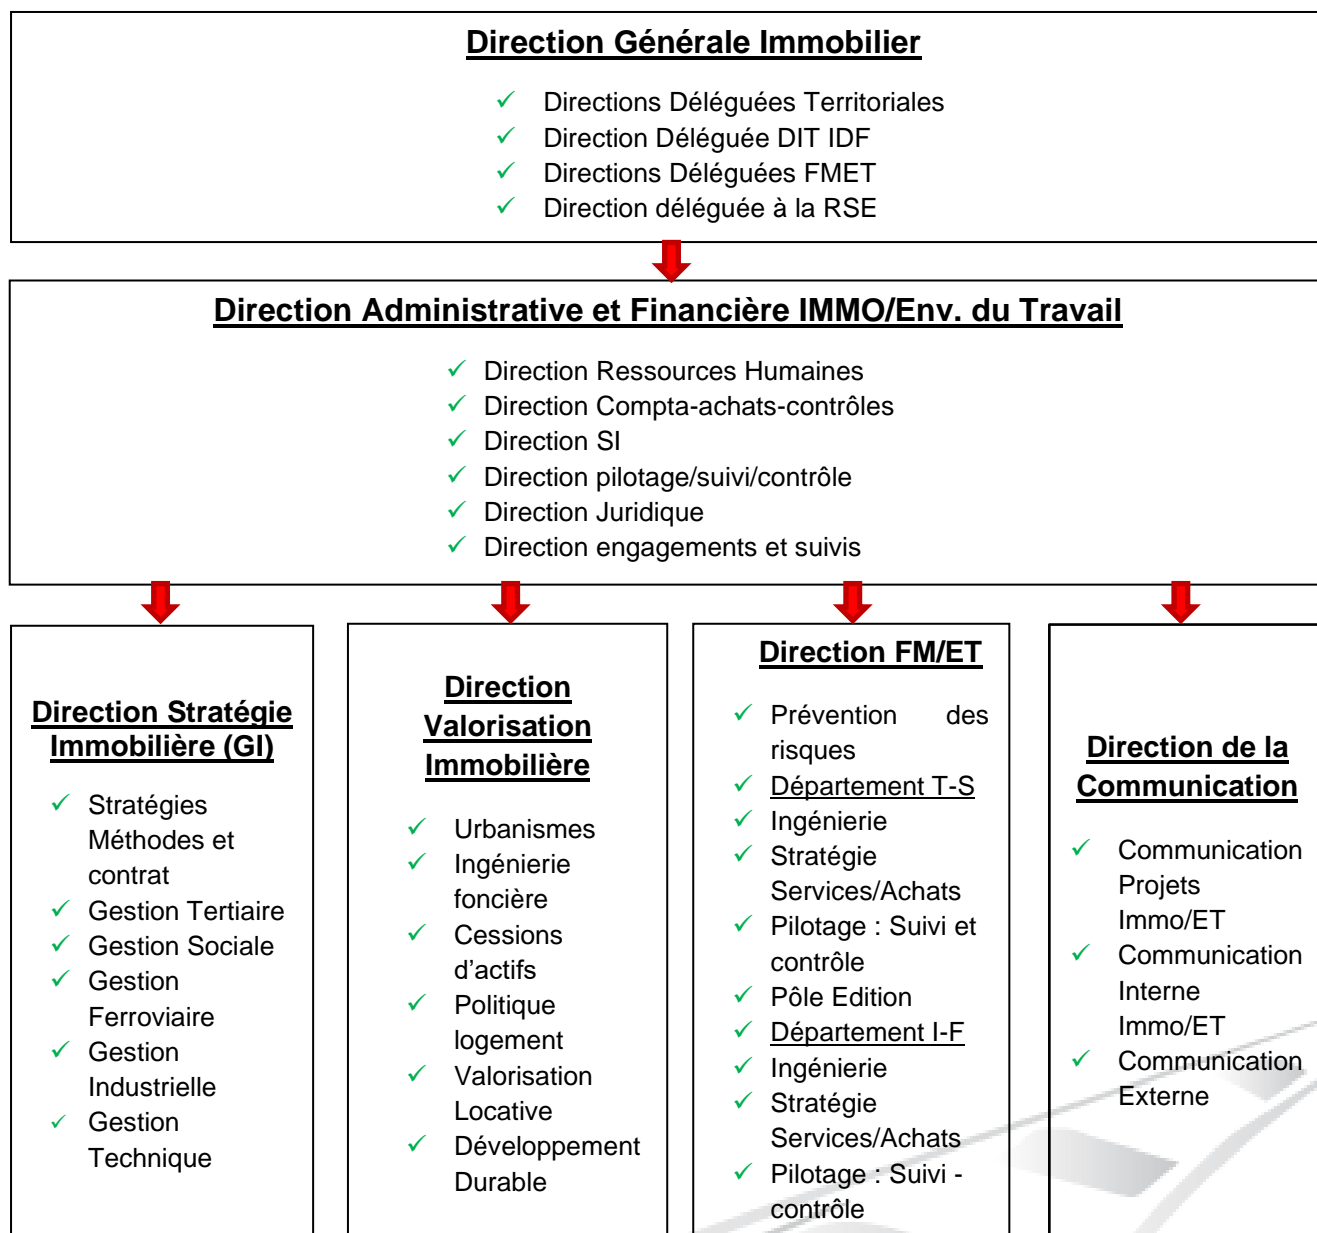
Direction Générale Immobilier

✓ Directions Déléguées Territoriales
✓ Direction Déléguée DIT IDF
✓ Directions Déléguées FMET
✓ Direction déléguée à la RSE

Direction Administrative et Financière IMMO/Env. du Travail

✓ Direction Ressources Humaines
✓ Direction Compta-achats-contrôles
✓ Direction SI
✓ Direction pilotage/suivi/contrôle
✓ Direction Juridique
✓ Direction engagements et suivis

Direction Stratégie Immobilière (GI)

✓ Stratégies Méthodes et contrat
✓ Gestion Tertiaire
✓ Gestion Sociale
✓ Gestion Ferroviaire
✓ Gestion Industrielle
✓ Gestion Technique

Direction Valorisation Immobilière

✓ Urbanismes
✓ Ingénierie foncière
✓ Cessions d'actifs
✓ Politique logement
✓ Valorisation Locative
✓ Développement Durable

Direction FM/ET

✓ Prévention des risques
✓ Département T-S
✓ Ingénierie
✓ Stratégie Services/Achats
✓ Pilotage : Suivi et contrôle
✓ Pôle Edition
✓ Département I-F
✓ Ingénierie
✓ Stratégie Services/Achats
✓ Pilotage : Suivi - contrôle

Direction de la Communication

✓ Communication Projets Immo/ET
✓ Communication Interne Immo/ET
✓ Communication Externe